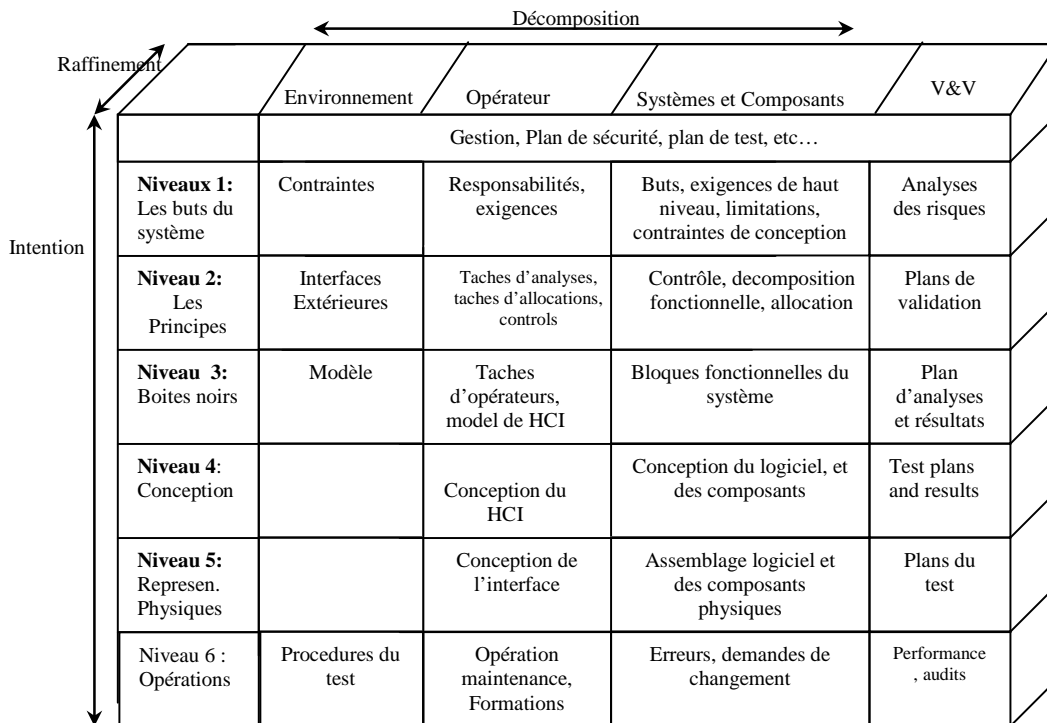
Décomposition

Raffinement

Intention

| | Environnement | Opérateur | Systèmes et Composants | V&V |
|---|---|---|---|---|
| | Gestion, Plan de sécurité, plan de test, etc… | | | |
| **Niveaux 1:** Les buts du système | Contraintes | Responsabilités, exigences | Buts, exigences de haut niveau, limitations, contraintes de conception | Analyses des risques |
| **Niveau 2:** Les Principes | Interfaces Extérieures | Taches d'analyses, taches d'allocations, controls | Contrôle, decomposition fonctionnelle, allocation | Plans de validation |
| **Niveau 3:** Boites noirs | Modèle | Taches d'opérateurs, model de HCI | Bloques fonctionnelles du système | Plan d'analyses et résultats |
| **Niveau 4**: Conception | | Conception du HCI | Conception du logiciel, et des composants | Test plans and results |
| **Niveau 5:** Represen. Physiques | | Conception de l'interface | Assemblage logiciel et des composants physiques | Plans du test |
| Niveau 6 : Opérations | Procedures du test | Opération maintenance, Formations | Erreurs, demandes de changement | Performance , audits |